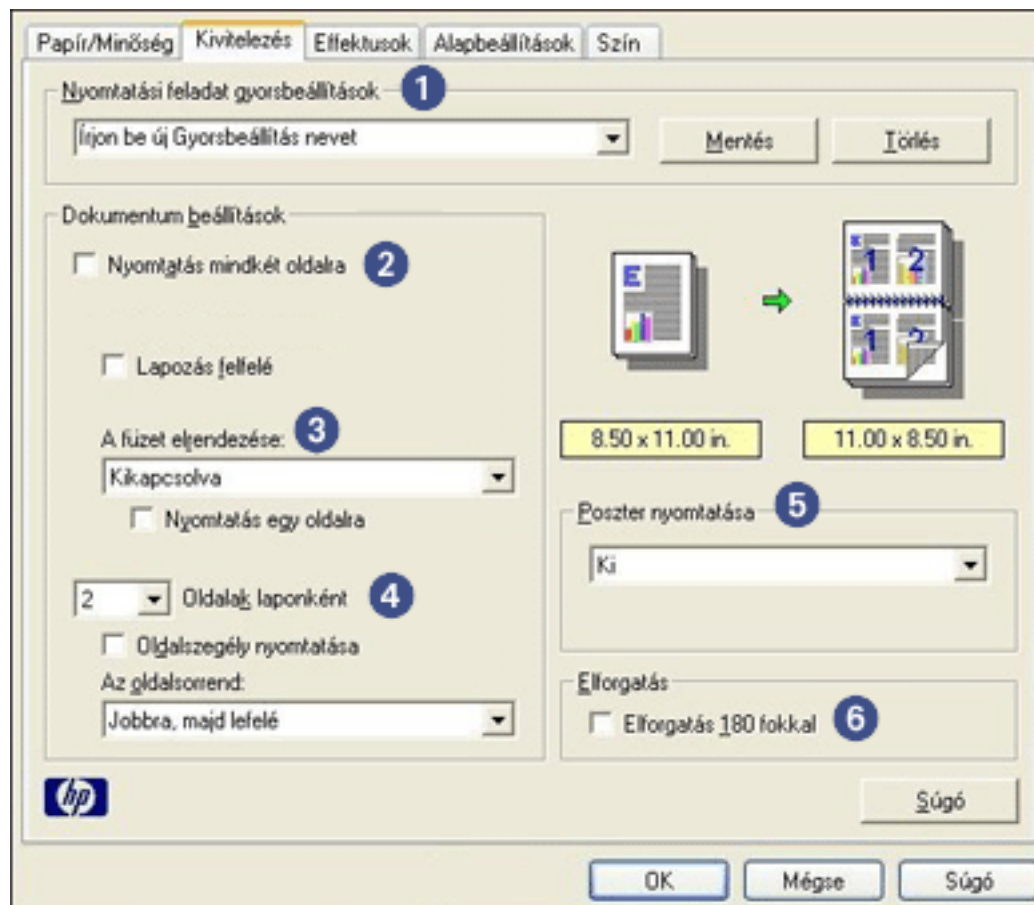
Papír/Minőség | Kivitelezés | Effektusok | Alapbeállítások | Szín

Nyomtatási feladat gyorsbeállítások 1

Írjon be új Gyorsbeállítás nevet

Mentés

Törlés

Dokumentum beállítások

Nyomtatás mindkét oldalra 2

Lapozás felfelé

A füzet elrendezése: 3

Kikapcsolva

Nyomtatás egy oldalra

2 Oldalak laponként 4

Oldalszegély nyomtatása

Az oldalsorrend:

Jobbra, majd lefelé

E

1 2

1 2

8.50 x 11.00 in.

11.00 x 8.50 in.

Poszter nyomtatása 5

Ki

Elforgatás

Elforgatás 180 fokkal 6

hp

Súgó

OK

Mégse

Súgó